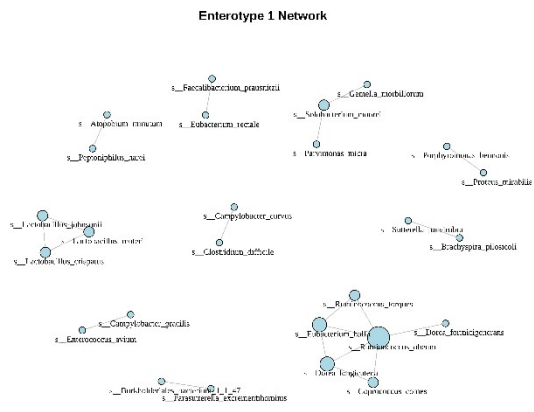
Enterotype 1 Network

s__Faecalibacterium_prausnitzii

s__Eubacterium_rectale

s__Atopobium_rimae

s__Peptoniphilus_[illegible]

s__Gemella_morbillorum

s__Solobacterium_moorei

s__Parvimonas_micra

s__Porphyromonas_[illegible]

s__Proteus_mirabilis

s__Lactobacillus_johnsonii

s__Lactobacillus_reuteri

s__Lactobacillus_crispatus

s__Campylobacter_curvus

s__Clostridium_difficile

s__Sutterella_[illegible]

s__Brachyspira_pilosicoli

s__Campylobacter_gracilis

s__Enterococcus_avium

s__Ruminococcus_torques

s__Eubacterium_hallii

s__Dorea_formicigenerans

s__Ruminococcus_obeum

s__Dorea_longicatena

s__Coprococcus_comes

s__Burkholderiales_bacterium_1_1_47

s__Parasutterella_excrementihominis